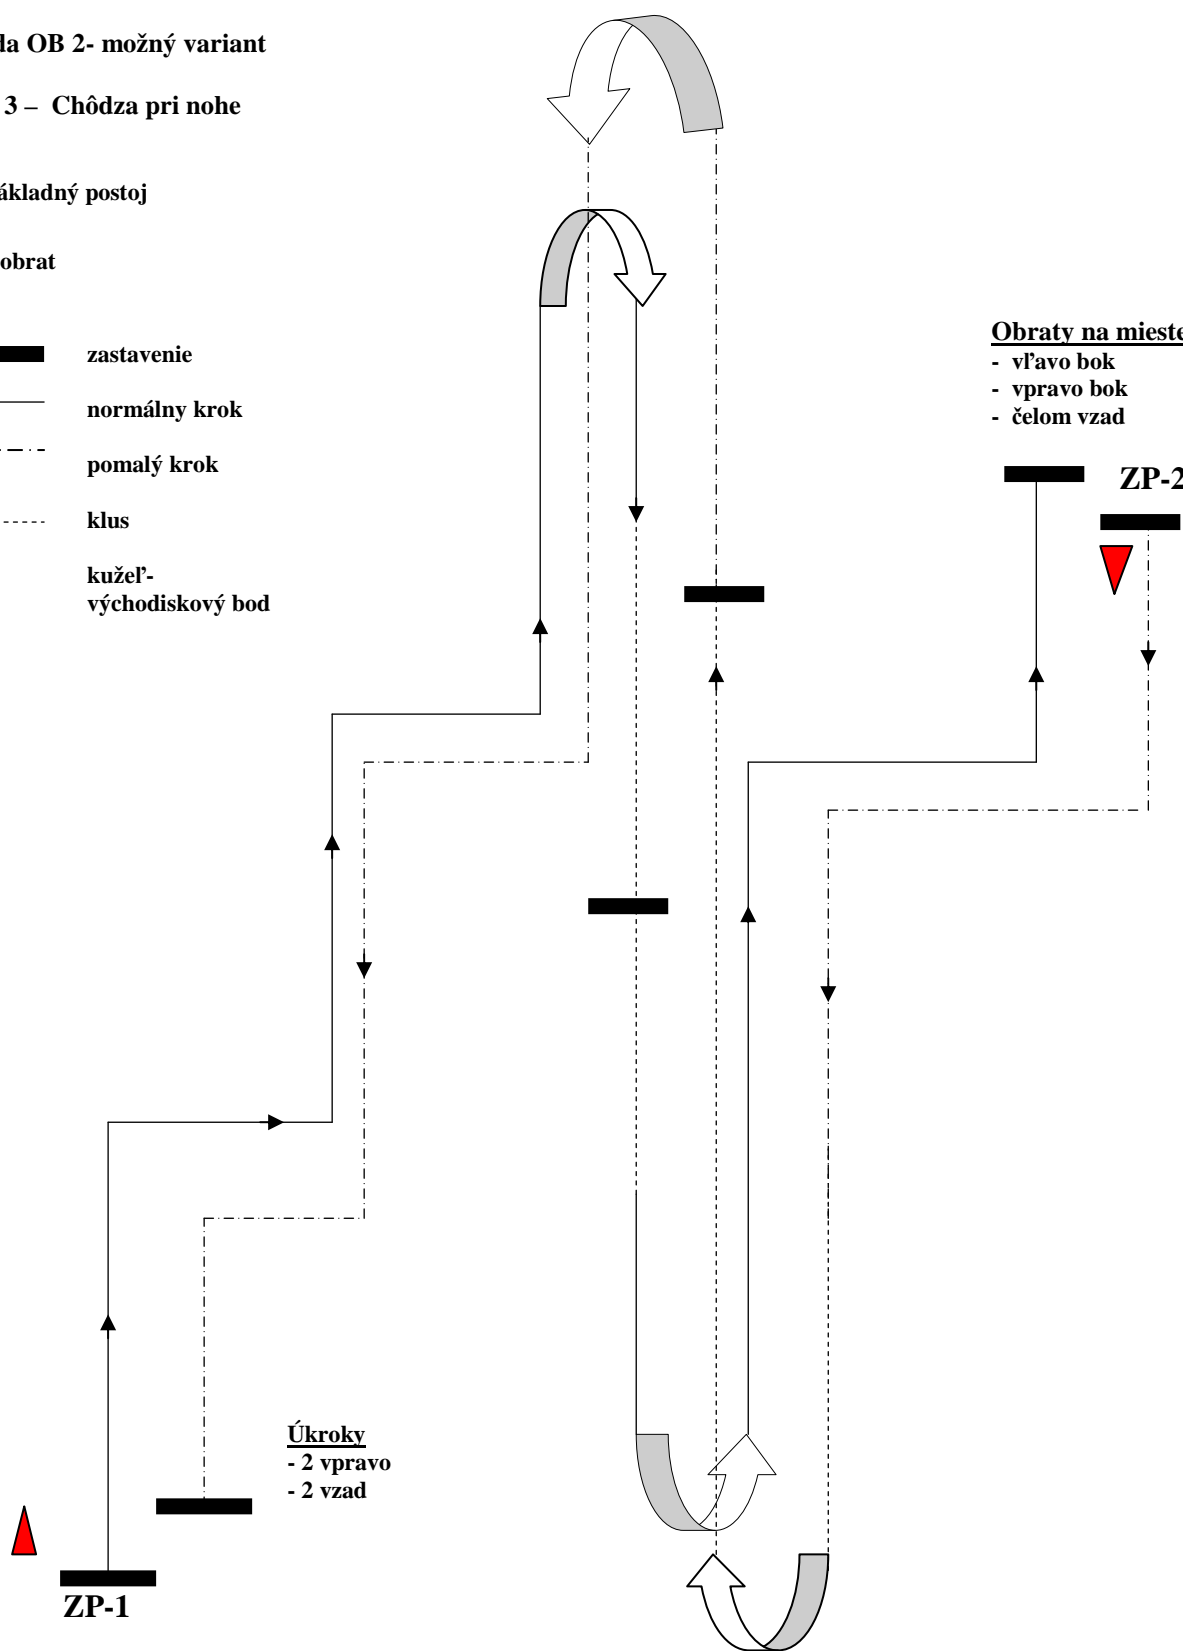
da OB 2- možný variant

3 – Chôdza pri nohe

ákladný postoj

obrat

zastavenie

normálny krok

pomalý krok

klus

kužeľ- východiskový bod

Obraty na mieste
- vľavo bok
- vpravo bok
- čelom vzad

ZP-2

Úkroky
- 2 vpravo
- 2 vzad

ZP-1